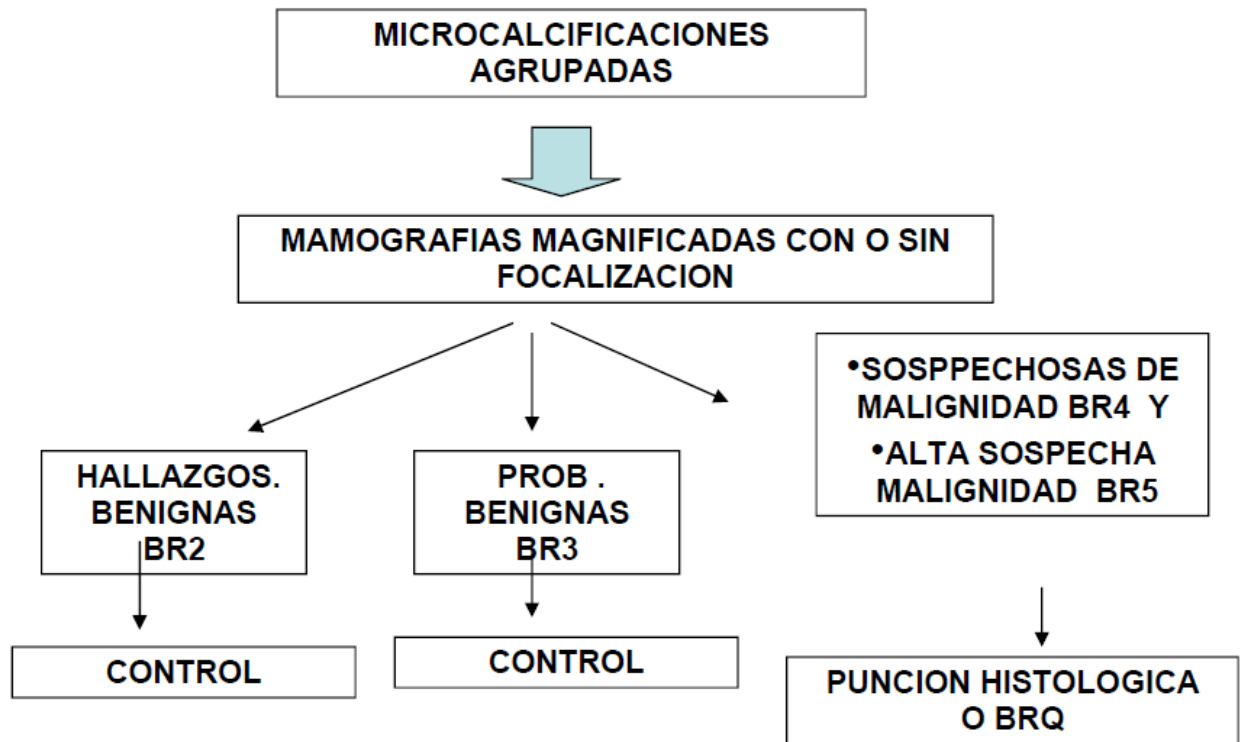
MICROCALCIFICACIONES AGRUPADAS

MAMOGRAFIAS MAGNIFICADAS CON O SIN FOCALIZACION

HALLAZGOS. BENIGNAS BR2

CONTROL

PROB . BENIGNAS BR3

CONTROL

•SOSPPECHOSAS DE MALIGNIDAD BR4 Y
•ALTA SOSPECHA MALIGNIDAD BR5

PUNCION HISTOLOGICA O BRQ